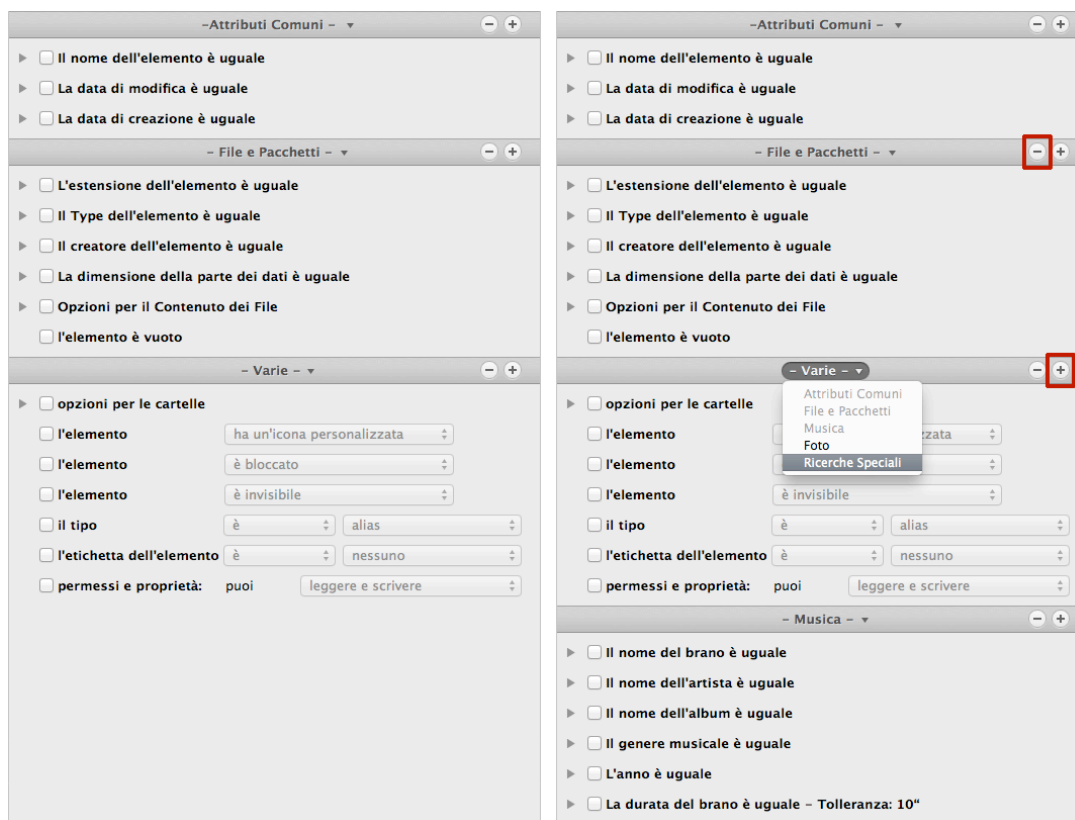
–Attributi Comuni –

Il nome dell'elemento è uguale

La data di modifica è uguale

La data di creazione è uguale

– File e Pacchetti –

L'estensione dell'elemento è uguale

Il Type dell'elemento è uguale

Il creatore dell'elemento è uguale

La dimensione della parte dei dati è uguale

Opzioni per il Contenuto dei File

l'elemento è vuoto

– Varie –

opzioni per le cartelle

l'elemento ha un'icona personalizzata

l'elemento è bloccato

l'elemento è invisibile

il tipo è alias

l'etichetta dell'elemento è nessuno

permessi e proprietà: puoi leggere e scrivere

–Attributi Comuni –

Il nome dell'elemento è uguale

La data di modifica è uguale

La data di creazione è uguale

– File e Pacchetti –

L'estensione dell'elemento è uguale

Il Type dell'elemento è uguale

Il creatore dell'elemento è uguale

La dimensione della parte dei dati è uguale

Opzioni per il Contenuto dei File

l'elemento è vuoto

– Varie –

Attributi Comuni
File e Pacchetti
Musica
Foto
Ricerche Speciali

opzioni per le cartelle

l'elemento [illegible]zzata

l'elemento

l'elemento è invisibile

il tipo è alias

l'etichetta dell'elemento è nessuno

permessi e proprietà: puoi leggere e scrivere

– Musica –

Il nome del brano è uguale

Il nome dell'artista è uguale

Il nome dell'album è uguale

Il genere musicale è uguale

L'anno è uguale

La durata del brano è uguale – Tolleranza: 10“